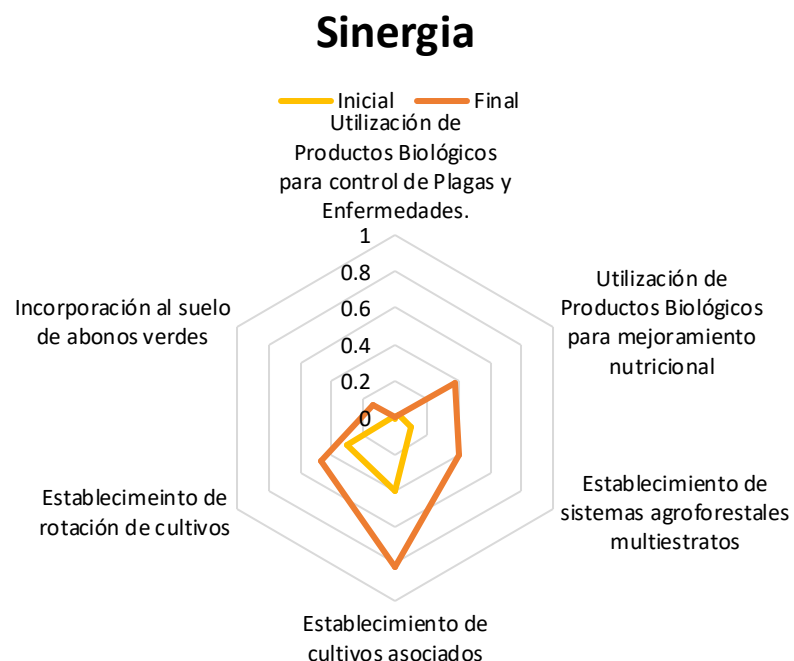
Sinergia

Inicial Final

Utilización de Productos Biológicos para control de Plagas y Enfermedades.

1
0.8
0.6
0.4
0.2
0

Utilización de Productos Biológicos para mejoramiento nutricional

Establecimiento de sistemas agroforestales multiestratos

Establecimiento de cultivos asociados

Establecimeinto de rotación de cultivos

Incorporación al suelo de abonos verdes